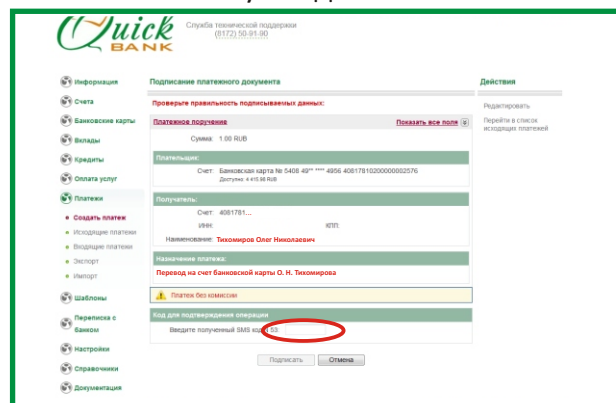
Quick BANK

Служба технической поддержки
(8172) 50-91-90

Информация
Счета
Банковские карты
Вклады
Кредиты
Оплата услуг
Платежи
Создать платеж
Исходящие платежи
Входящие платежи
Экспорт
Импорт
Шаблоны
Переписка с Банком
Настройки
Справочники
Документация

Подписание платежного документа

Проверьте правильность подписываемых данных:

Платежное поручение
Показать все поля

Сумма: 1.00 RUB

Плательщик:

Счет: Банковская карта № 5408 49** **** 4956 40817810200000002576
Доступно: 4 415.98 RUB

Получатель:

Счет: 4081781...
ИНН:
КПП:
Наименование: Тихомиров Олег Николаевич

Назначение платежа:

Перевод на счет банковской карты О. Н. Тихомирова

Платеж без комиссии

Код для подтверждения операции

Введите полученный SMS код: 53

Подписать
Отмена

Действия

Редактировать
Перейти в список исходящих платежей